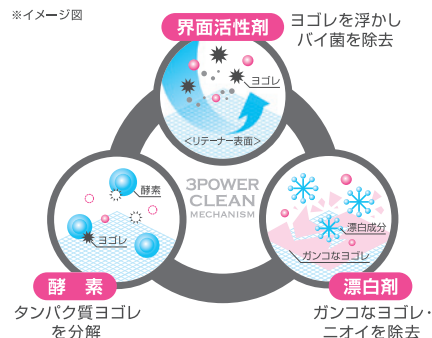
※イメージ図

界面活性剤

ヨゴレを浮かし
バイ菌を除去

ヨゴレ

<リテーナー表面>

3POWER
CLEAN
MECHANISM

酵素

ヨゴレ

酵　素

タンパク質ヨゴレ
を分解

漂白成分

ガンコなヨゴレ

漂白剤

ガンコなヨゴレ・
ニオイを除去